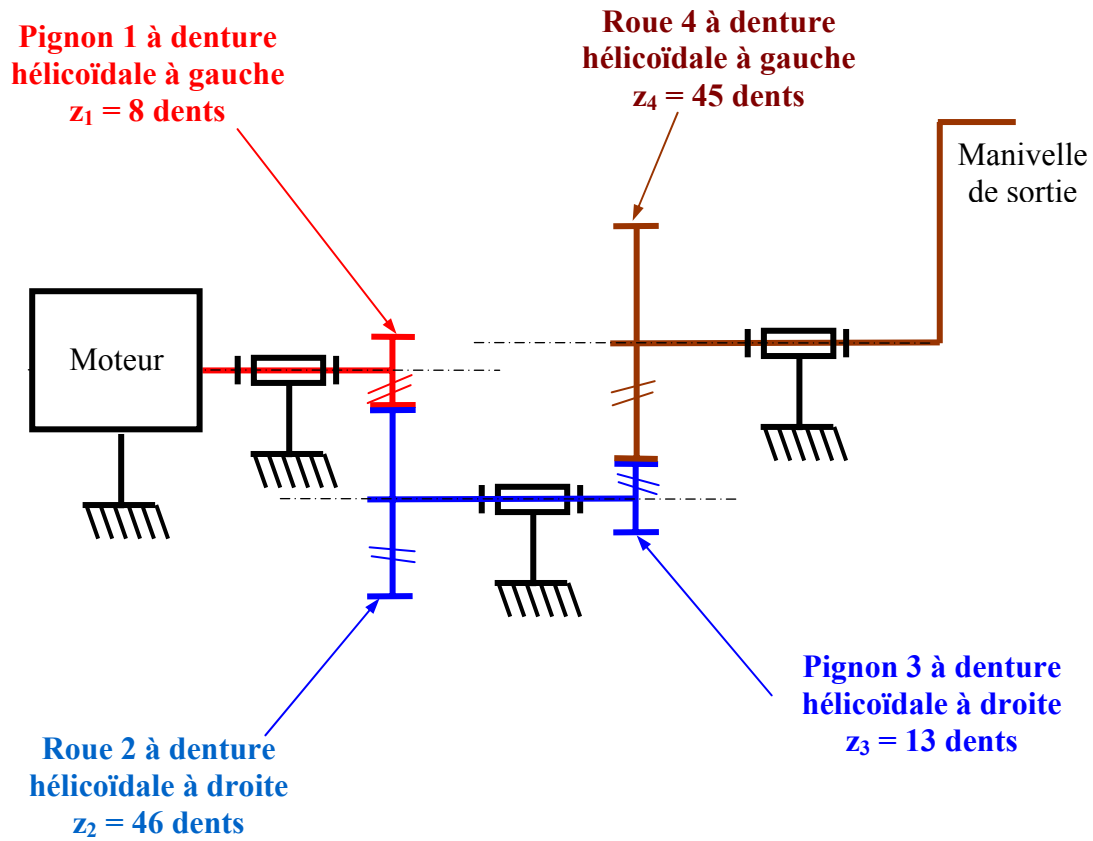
Pignon 1 à denture hélicoïdale à gauche
$z_1$ = 8 dents

Roue 4 à denture hélicoïdale à gauche
$z_4$ = 45 dents

Manivelle de sortie

Moteur

Pignon 3 à denture hélicoïdale à droite
$z_3$ = 13 dents

Roue 2 à denture hélicoïdale à droite
$z_2$ = 46 dents